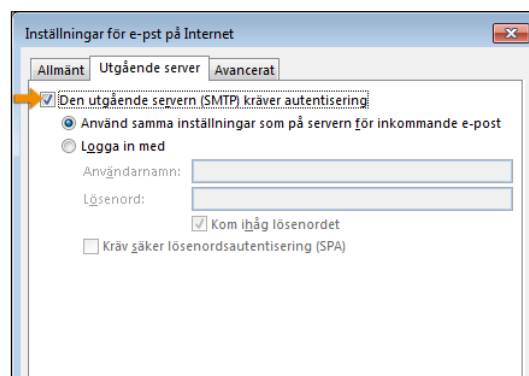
Inställningar för e-post på Internet

Allmänt | Utgående server | Avancerat

Den utgående servern (SMTP) kräver autentisering

Använd samma inställningar som på servern för inkommande e-post

Logga in med

Användarnamn:

Lösenord:

Kom ihåg lösenordet

Kräv säker lösenordsautentisering (SPA)